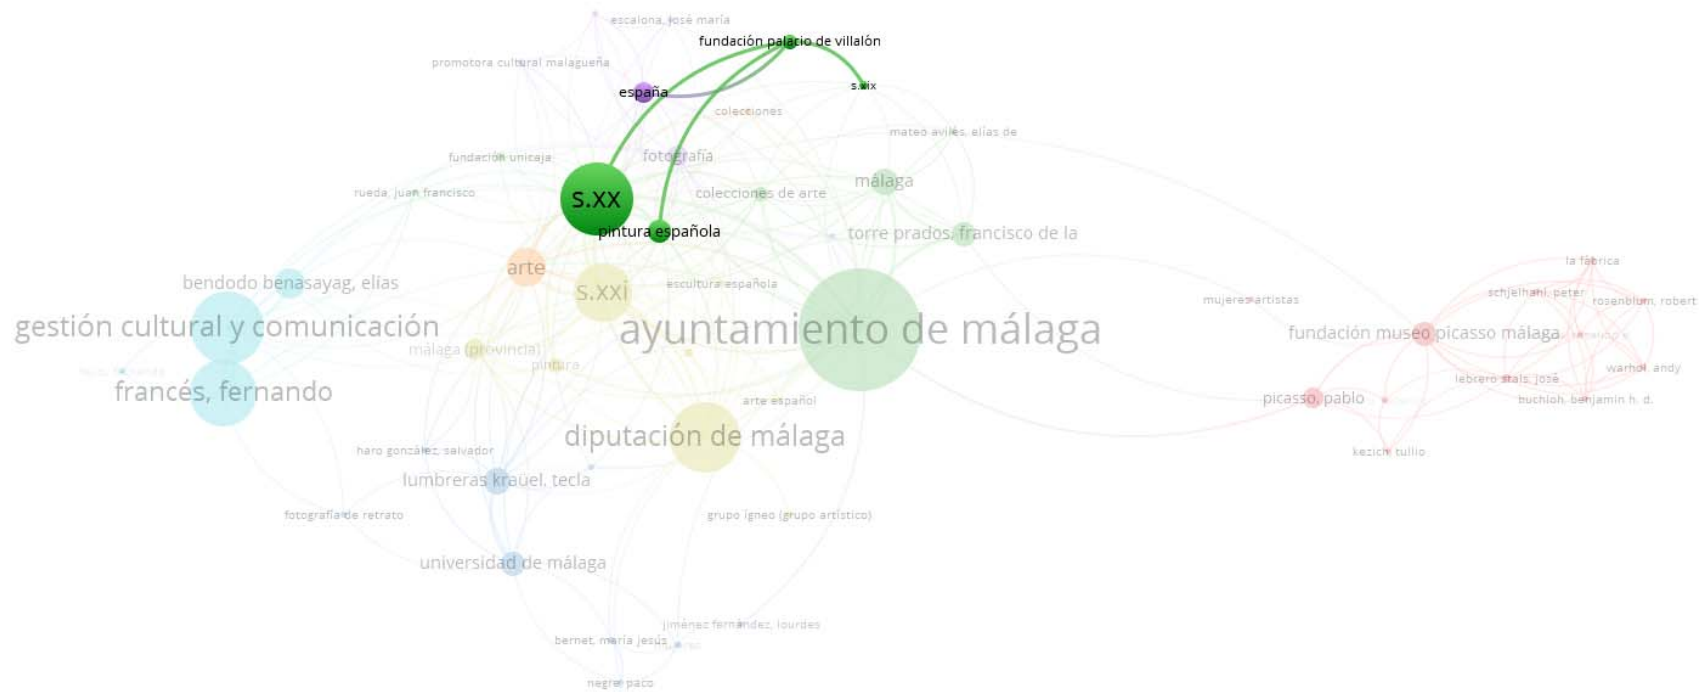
escalona, josé maría
fundación palacio de villalón
promotora cultural malagueña
españa
s.xix
colecciones
mateo avilés, elías de
fundación unicaja
fotografía
málaga
rueda, juan francisco
s.xx
colecciones de arte
pintura española
torre prados, francisco de la
bendodo benasayag, elías
arte
s.xxi
escultura española
la fábrica
schjeldahl, peter
rosenblum, robert
mujeres artistas
gestión cultural y comunicación
ayuntamiento de málaga
fundación museo picasso málaga
málaga (provincia)
pintura
warhol, andy
lebrero stals, josé
francés, fernando
picasso, pablo
buchloh, benjamin h. d.
arte español
diputación de málaga
haro gonzález, salvador
kezich, tullio
lumbreras krauel, tecla
fotografía de retrato
grupo igneo (grupo artístico)
universidad de málaga
jiménez fernández, lourdes
bernet, maría jesús
negre, paco